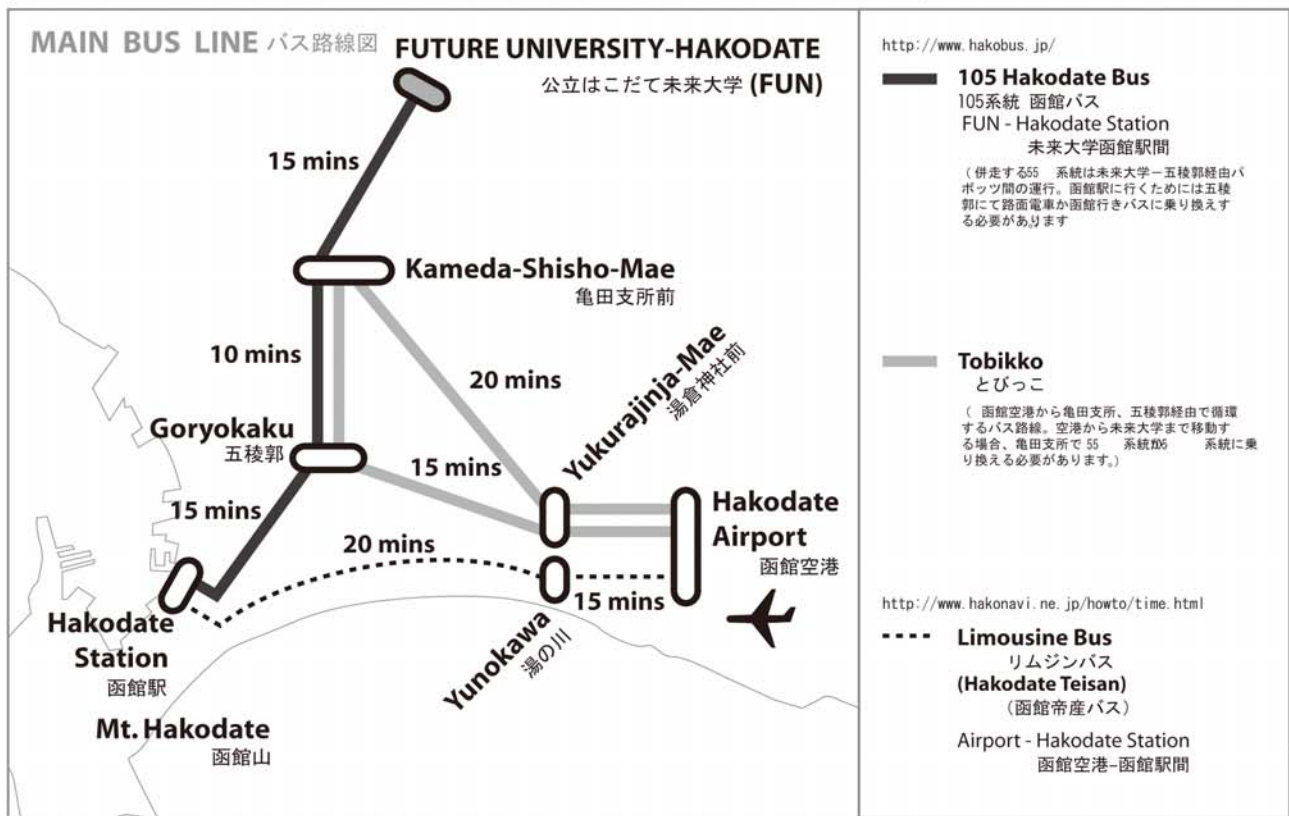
MAIN BUS LINE バス路線図

FUTURE UNIVERSITY-HAKODATE
公立はこだて未来大学 (FUN)

15 mins

Kameda-Shisho-Mae
亀田支所前

10 mins

20 mins

Yukurajinja-Mae
湯倉神社前

Goryokaku
五稜郭

15 mins

15 mins

Hakodate Airport
函館空港

20 mins

15 mins

Hakodate Station
函館駅

Yunokawa
湯の川

Mt. Hakodate
函館山

http://www.hakobus.jp/

105 Hakodate Bus
105系統 函館バス
FUN - Hakodate Station
未来大学函館駅間

（併走する55 系統は未来大学ー五稜郭経由パボッツ間の運行。函館駅に行くためには五稜郭にて路面電車か函館行きバスに乗り換える必要があります

Tobikko
とびっこ

（ 函館空港から亀田支所、五稜郭経由で循環するバス路線。空港から未来大学まで移動する場合、亀田支所で 55 系統か6 系統に乗り換える必要があります。）

http://www.hakonavi.ne.jp/howto/time.html

Limousine Bus
リムジンバス
(Hakodate Teisan)
（函館帝産バス）
Airport - Hakodate Station
函館空港–函館駅間